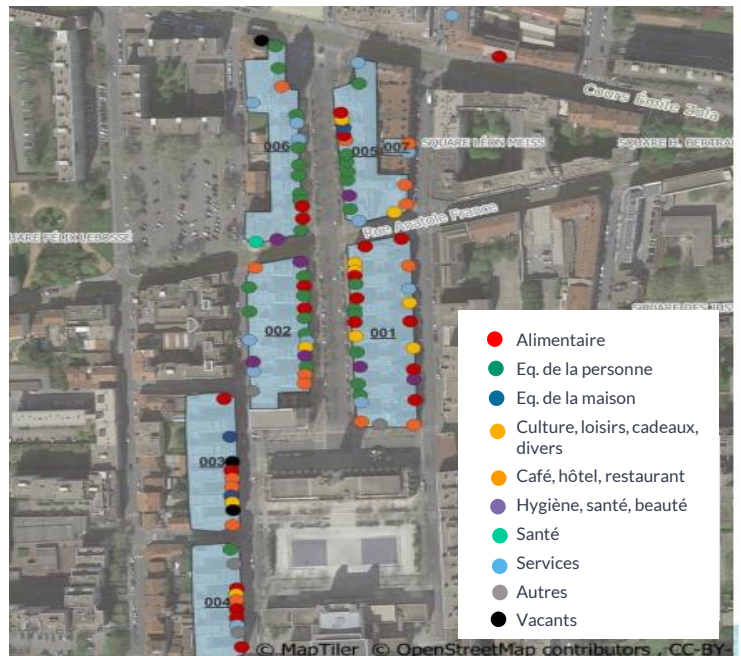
Cours Émile Zola
SQUARE LÉON MEISS
SQUARE D. BERTRAND
006
005
007
Rue Anatole France
SQUARE FÉLIX LEBOSSÉ
SQUARE DES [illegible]
002
001
003
004

Alimentaire
Eq. de la personne
Eq. de la maison
Culture, loisirs, cadeaux, divers
Café, hôtel, restaurant
Hygiène, santé, beauté
Santé
Services
Autres
Vacants

© MapTiler © OpenStreetMap contributors , CC-BY-